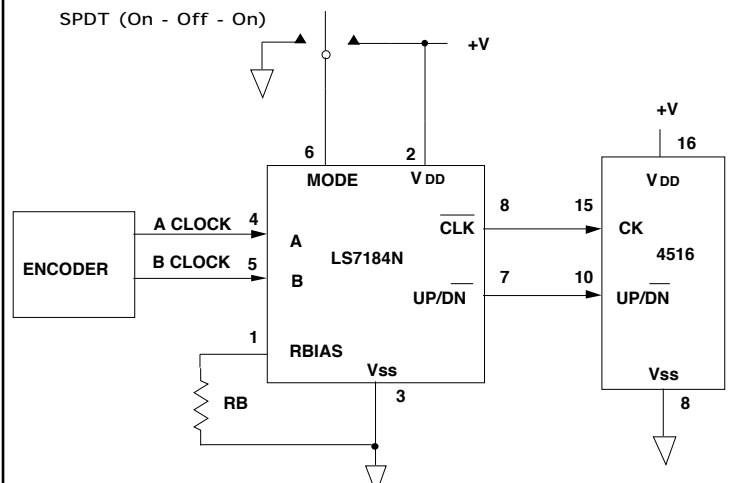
SPDT (On - Off - On)

+V

6

2

MODE

V DD

ENCODER

A CLOCK

4

A

B CLOCK

5

B

LS7184N

8

$\overline{\text{CLK}}$

7

UP/$\overline{\text{DN}}$

1

RBIAS

Vss

3

RB

+V

16

V DD

15

CK

4516

10

UP/$\overline{\text{DN}}$

Vss

8